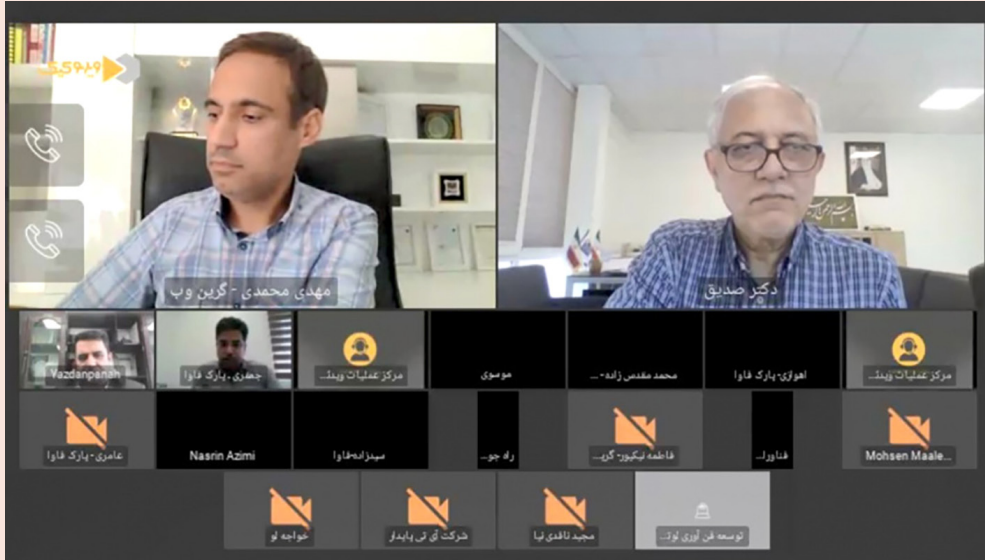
ویدیک

مهدی محمدی - گرین وب

دکتر صدیق

Yazdanpanah

جعفری - پارک فاوا

مرکز عملیات ویند...

موسوی

محمد مقدس زاده - ...

اهوازی- پارک فاوا

مرکز عملیات ویند...

عامری- پارک فاوا

Nasrin Azimi

سیدزاده-فاوا

راه جو...

فاطمه نیکپور- گر...

فناورل...

Mohsen Maale...

خواجه لو

شرکت آی تی پایدار

مجید ناقدی نیا

توسعه فن آوری اط...